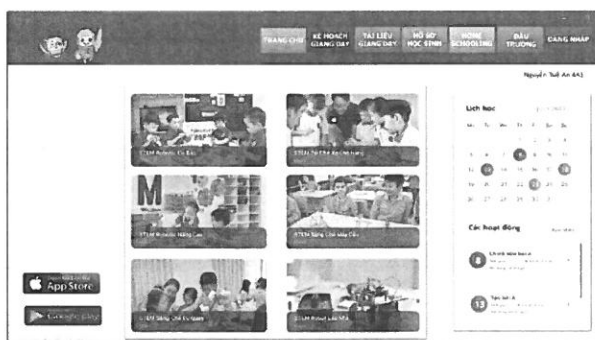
TRANG CHỦ
KẾ HOẠCH GIẢNG DẠY
TÀI LIỆU GIẢNG DẠY
HỒ SƠ HỌC SINH
HOME SCHOOLING
ĐẤU TRƯỜNG
ĐĂNG NHẬP

Nguyễn Tuệ An 4A3

STEM Robotic Cơ Bản
STEM Tư Duy Sáng Tạo
STEM Robotic Nâng Cao
STEM Sáng Chế Máy Dầu
STEM Sáng Chế Cơ Bản
STEM Robot Lắp Ráp

Lịch học

Mo Tu We Th Fr Sa Su

1 2 3 4
5 6 7 8 9 10 11
12 13 14 15 16 17 18
19 20 21 22 23 24 25
26 27 28 29 30 31

Các hoạt động

8 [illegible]
13 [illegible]

App Store
Google Play